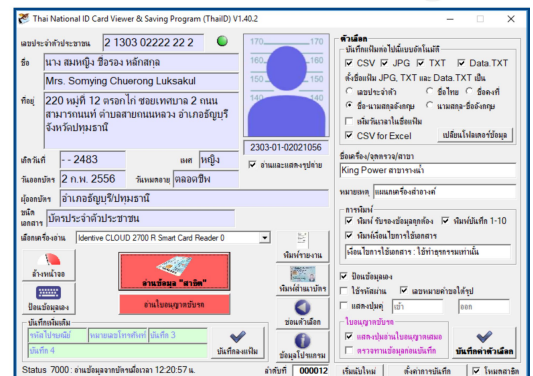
Thai National ID Card Viewer & Saving Program (ThaiID) V1.40.2

เลขประจำตัวประชาชน 1 2303 02222 22 2
ชื่อ นาง สมหญิง ชื่อรอง หลักสกุล
Mrs. Somying Chuerong Luksakul
ที่อยู่ 220 หมู่ที่ 12 ตรอกไก่ ซอยเทพประสาท 2 ถนนสามารถแนท ตำบลลายทนทนหลวง อำเภอธัญบุรี จังหวัดปทุมธานี
เกิดวันที่ - - 2483
เพศ หญิง
วันออกบัตร 2 ก.พ. 2556
วันหมดอายุ ตลอดชีพ
ผู้ออกบัตร อำเภอธัญบุรี/ปทุมธานี
ชนิดเอกสาร บัตรประจำตัวประชาชน
170
160
150
2303-01-02021056
อ่านและแสดงรูปถ่าย
เลือกเครื่องอ่าน Identive CLOUD 2700 R Smart Card Reader 0
ล้างหน้าจอ
อ่านข้อมูล "สาร์ด"
อ่านใบอนุญาตขับรถ
พิมพ์รายงาน
พิมพ์สำเนาบัตร
ช่วยเหลือ
ข้อมูลโปรแกรม
ปิดแบบข้อมูล
บันทึกเพิ่มเติม
รหัสไปรษณีย์
หมายเลขโทรศัพท์
บันทึก 3
บันทึก 4
บันทึกและ
ตัวเลือก
บันทึกเป็นแฟ้มไปเมื่ออ่านบัตรเสร็จ
CSV JPG TXT Data.TXT
ตั้งชื่อแฟ้ม JPG, TXT และ Data.TXT เป็น
เลขประจำตัว
ชื่อไทย
ชื่ออังกฤษ
ชื่อ-นามสกุลอังกฤษ
นามสกุล-ชื่ออังกฤษ
เพิ่มวันเวลาในชื่อแฟ้ม
CSV for Excel
เปลี่ยนโฟลเดอร์ข้อมูล
ชื่อเครื่อง/จุดตรวจ/สาขา
King Power สาขาทางน้ำ
หมายเหตุ แผนกเครื่องสำอางค์
การพิมพ์
พิมพ์ รับรองข้อมูลถูกต้อง
พิมพ์บันทึก 1-10
พิมพ์เงื่อนไขการใช้เอกสาร
เงื่อนไขการใช้เอกสาร : ใช้ทำธุรกรรมเท่านั้น
ป้อนข้อมูลเอง
ใช้ทศนิยม
เลขหมายด้วยใช้รูป
แสดงเลขผู
ใบอนุญาตขับรถ
แสดง-เปิดอ่านใบอนุญาตเสมอ
ตรวจหาเปลี่ยนข้อมูลตามบันทึก
บันทึกค่าตัวเลือก
Status 7000 : อ่านข้อมูลจากบัตรฯเมื่อเวลา 12:20:57 น.
ลำดับที่ 000012
เริ่มนับใหม่
ตั้งค่าการบันทึก
โหมดสาธิต